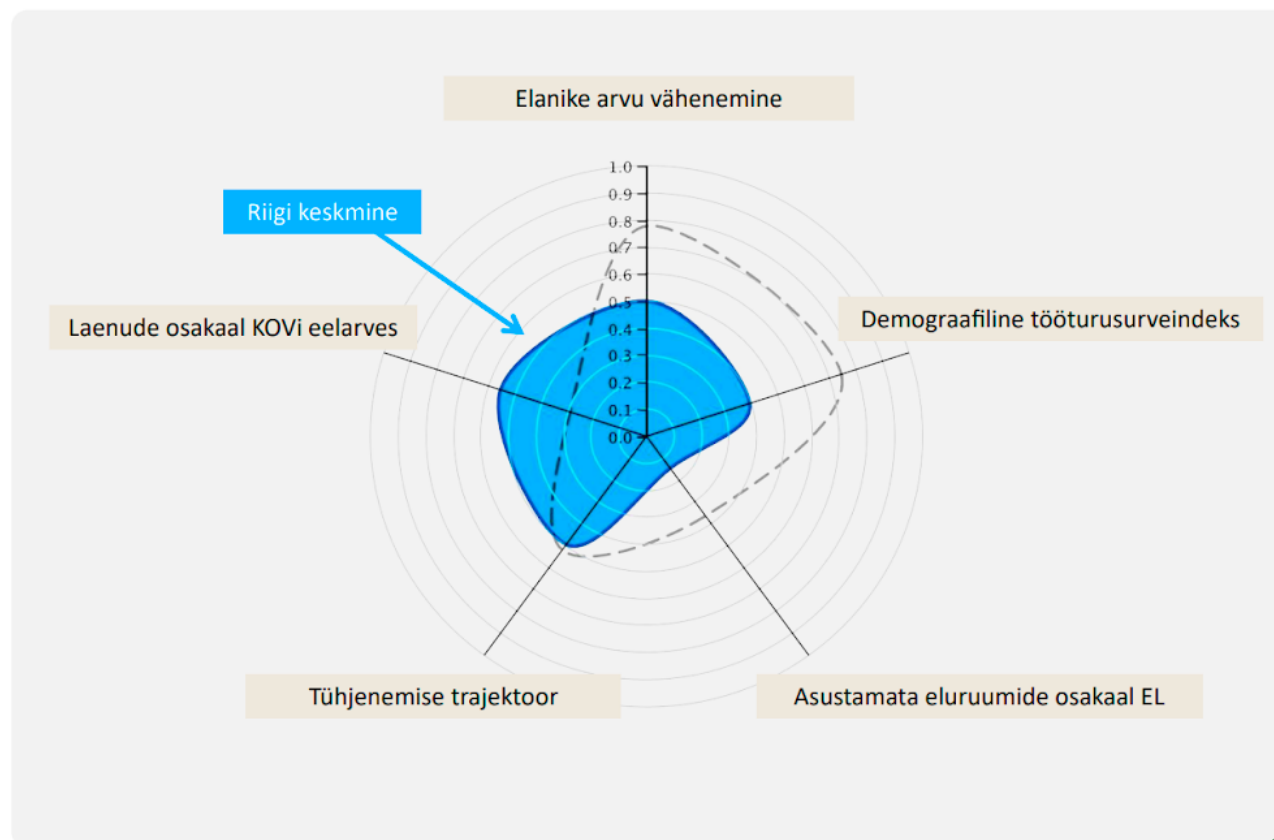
Elanike arvu vähenemine

Riigi keskmine

1.0
0.9
0.8
0.7
0.6
0.5
0.4
0.3
0.2
0.1
0.0

Laenude osakaal KOVi eelarves

Demograafiline tööturusurveindeks

Tühjenemise trajektoor

Asustamata eluruumide osakaal EL